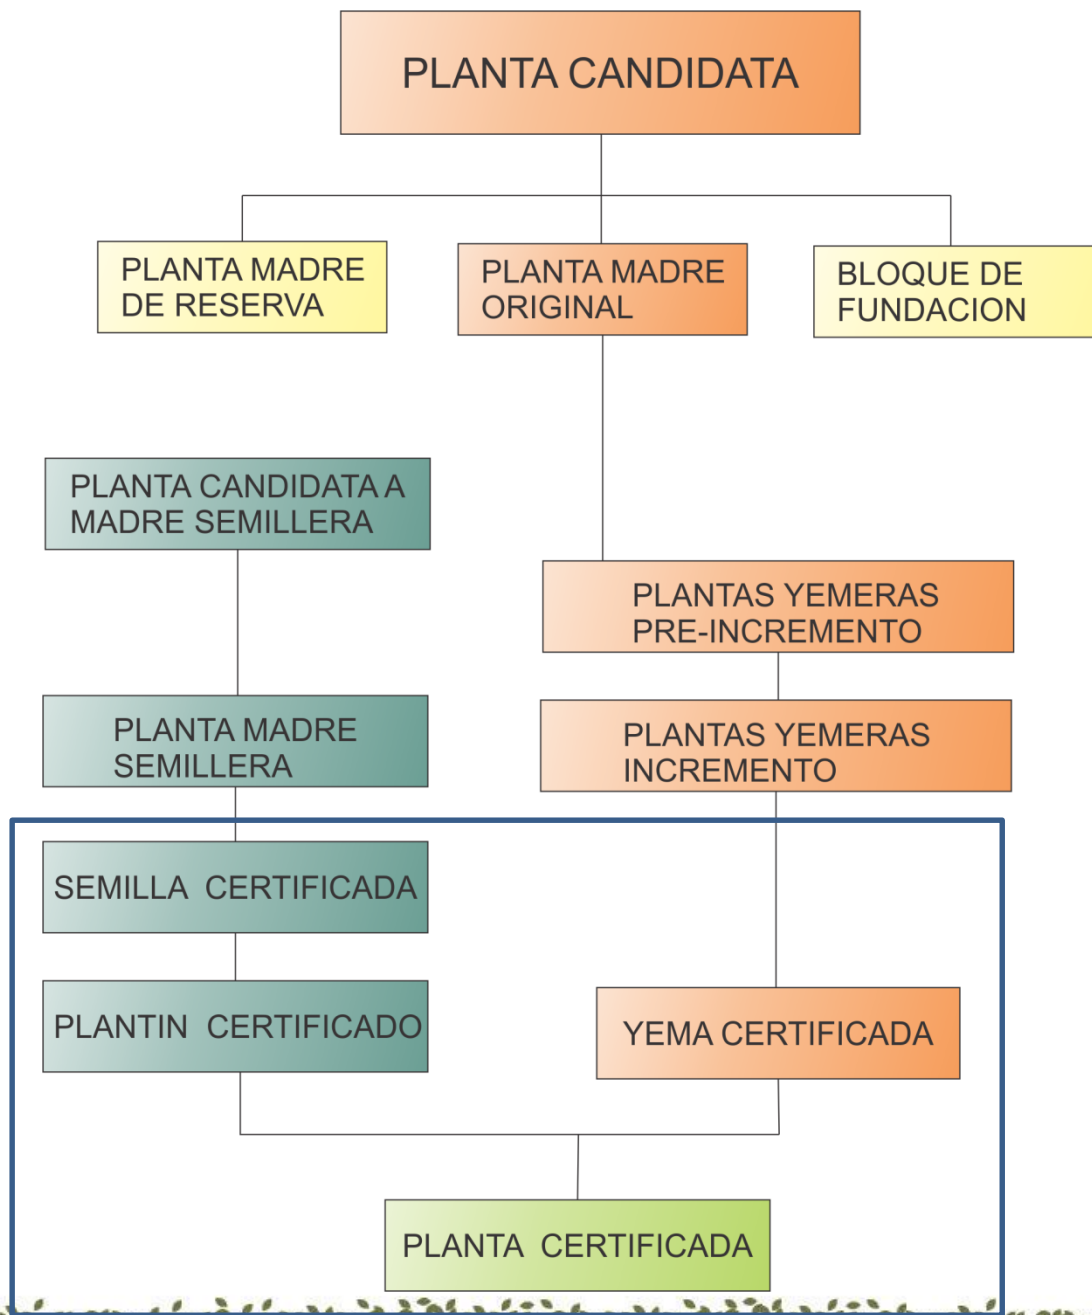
PLANTA CANDIDATA

PLANTA MADRE DE RESERVA

PLANTA MADRE ORIGINAL

BLOQUE DE FUNDACION

PLANTA CANDIDATA A MADRE SEMILLERA

PLANTAS YEMERAS PRE-INCREMENTO

PLANTA MADRE SEMILLERA

PLANTAS YEMERAS INCREMENTO

SEMILLA CERTIFICADA

PLANTIN CERTIFICADO

YEMA CERTIFICADA

PLANTA CERTIFICADA